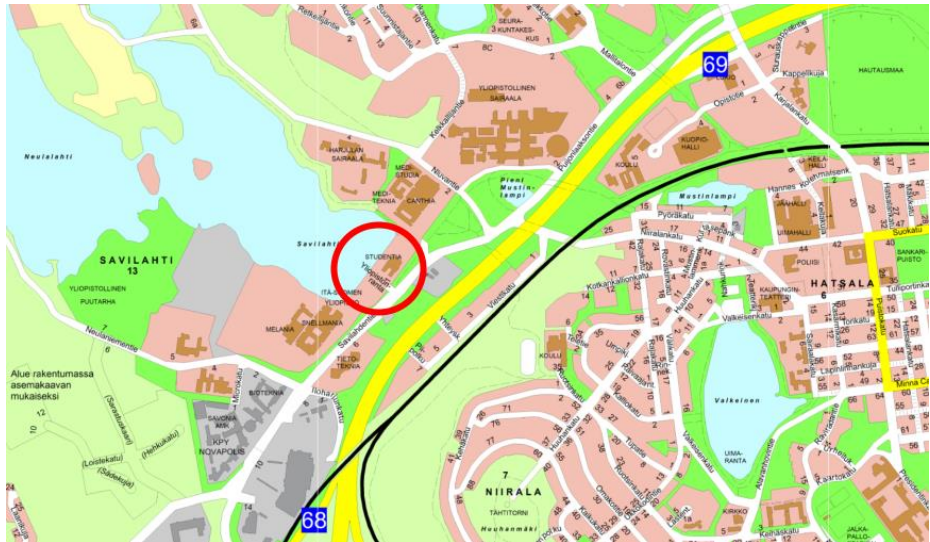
Neulalahti

SAVILAHTI
13

YLIOPISTOLLINEN PUUTARHA

Savilahti

Neulaniemenatie

Alue rakentumassa asemakaavan mukaiseksi

HARJULAN SAIRAALA

MEDI-STUDIA

MEDI-TEKNIA

CANTHIA

STUDENTIA

Yliopistonranta

ITÄ-SUOMEN YLIOPISTO

SNELLMANIA

MELANIA

TIETO-TEKNIA

BIOTERNIA

SAVONIA AMK

KPY NOVAPOLIS

Microkatu

SEURA-KUNTAKES-KUS

YLIOPISTOLLINEN SAIRAALA

Kelkkailijantie

Puijonlaaksontie

Pieni Mustinlampi

Mustinlampi

Viestikatu

Ylkatu

Volttikatu

69

68

KOULU

AUDIO-HALLI

JÄÄHALLI

UIMAHALLI

POLIISI

KAUPUNGIN TEATTERI

HATSALA

SANKARI-PUISTO

Suokatu

Tulliportinkatu

Minna Ca

Valkeinen

UIMA-RANTA

KIRKKO

JALKA-PALLO-

Valkeisenkatu

Pyöräkatu

Niiralankatu

Kotkankallionkatu

Opistotie

Kappelikuja

HAUTAUSMAA

KOULU

7
NIIRALA

TÄHTITORNI

Huuhanmäki

Puijonkatu

Lapinlinnankatu

Tulkatu

Hannes Kolehmaisenkatu

Untuvantie

Urpo

Snellmaninkatu

Portti